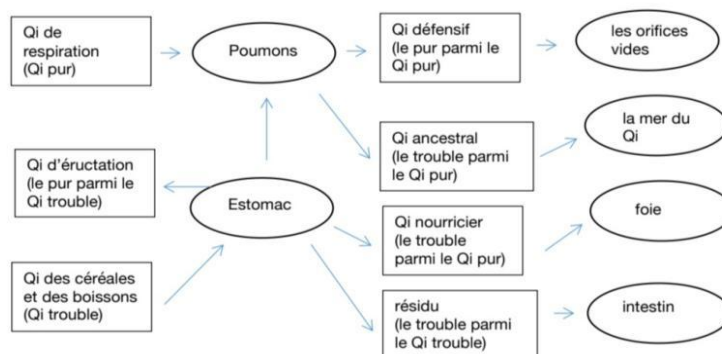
Qi de respiration (Qi pur)

Poumons

Qi défensif (le pur parmi le Qi pur)

les orifices vides

Qi ancestral (le trouble parmi le Qi pur)

la mer du Qi

Qi d'éructation (le pur parmi le Qi trouble)

Estomac

Qi nourricier (le trouble parmi le Qi pur)

foie

Qi des céréales et des boissons (Qi trouble)

résidu (le trouble parmi le Qi trouble)

intestin